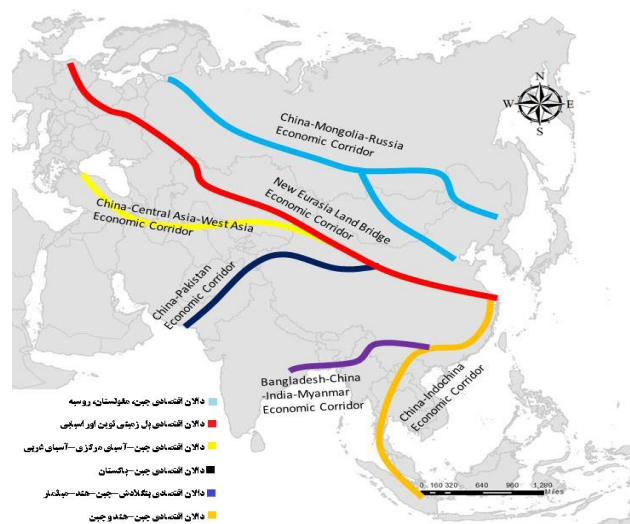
N
W
E
S

China-Mongolia-Russia Economic Corridor

New Eurasia Land Bridge Economic Corridor

China-Central Asia-West Asia Economic Corridor

China-Pakistan Economic Corridor

Bangladesh-China -India-Myanmar Economic Corridor

China-Indochina Economic Corridor

0 160 320 640 960 1,280 Miles

دالان اقتصادی چین، مغولستان، روسیه
دالان اقتصادی پل زمینی نوین اوراسیایی
دالان اقتصادی چین-آسیای مرکزی-آسیای غربی
دالان اقتصادی چین-پاکستان
دالان اقتصادی بنگلادش-چین-هند-میانمار
دالان اقتصادی چین-هندوچین